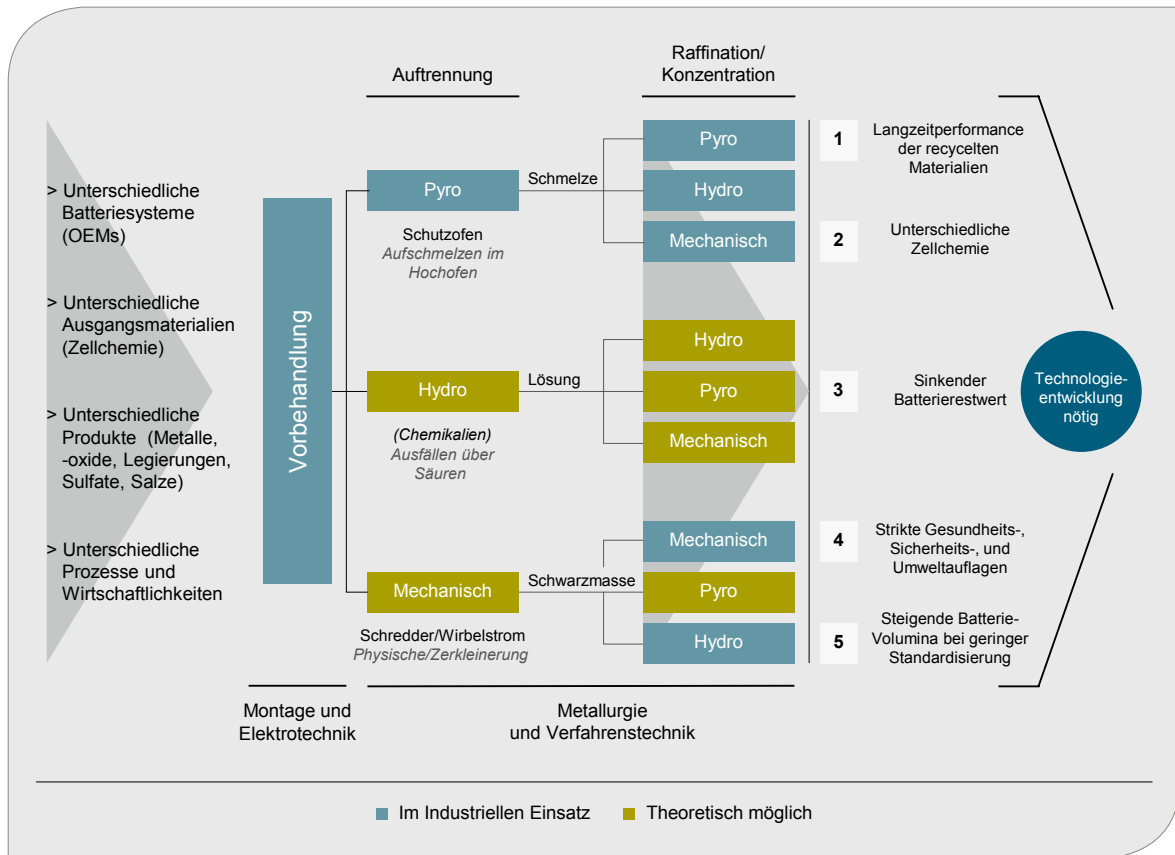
Auftrennung

Raffination/ Konzentration

> Unterschiedliche Batteriesysteme (OEMs)

> Unterschiedliche Ausgangsmaterialien (Zellchemie)

> Unterschiedliche Produkte (Metalle, -oxide, Legierungen, Sulfate, Salze)

> Unterschiedliche Prozesse und Wirtschaftlichkeiten

Vorbehandlung

Pyro

Schmelze

Schutzofen
Aufschmelzen im Hochofen

Hydro

Lösung

(Chemikalien)
Ausfällen über Säuren

Mechanisch

Schwarzmasse

Schredder/Wirbelstrom
Physische/Zerkleinerung

Pyro

Hydro

Mechanisch

Hydro

Pyro

Mechanisch

Mechanisch

Pyro

Hydro

1 Langzeitperformance der recycelten Materialien

2 Unterschiedliche Zellchemie

3 Sinkender Batterierestwert

4 Strikte Gesundheits-, Sicherheits-, und Umweltauflagen

5 Steigende Batterie-Volumina bei geringer Standardisierung

Technologie-entwicklung nötig

Montage und Elektrotechnik

Metallurgie und Verfahrenstechnik

Im Industriellen Einsatz

Theoretisch möglich